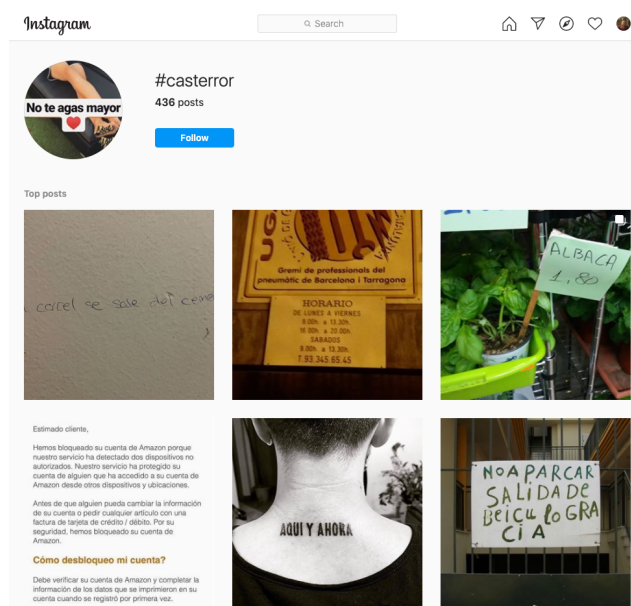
Instagram

Search

No te agas mayor

#casterror

436 posts

Follow

Top posts

carcel se sale del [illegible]

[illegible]

Gremi de professionals del pneumàtic de Barcelona i Tarragona

HORARIO
DE LUNES A VIERNES
8.00h. a 13.30h.
16.00h. a 20.00h.
SABADOS
8.00h. a 13.30h.
T. 93 345 65 45

ALBACA
1,80

Estimado cliente,

Hemos bloqueado su cuenta de Amazon porque nuestro servicio ha detectado dos dispositivos no autorizados. Nuestro servicio ha protegido su cuenta de alguien que ha accedido a su cuenta de Amazon desde otros dispositivos y ubicaciones.

Antes de que alguien pueda cambiar la información de su cuenta o pedir cualquier artículo con una factura de tarjeta de crédito / débito. Por su seguridad, hemos bloqueado su cuenta de Amazon.

Cómo desbloqueo mi cuenta?

Debe verificar su cuenta de Amazon y completar la información de los datos que se imprimieron en su cuenta cuando se registró por primera vez.

AQUI Y AHORA

NO A PARCAR
SALIDA DE
BEICU LO GRA
CI A